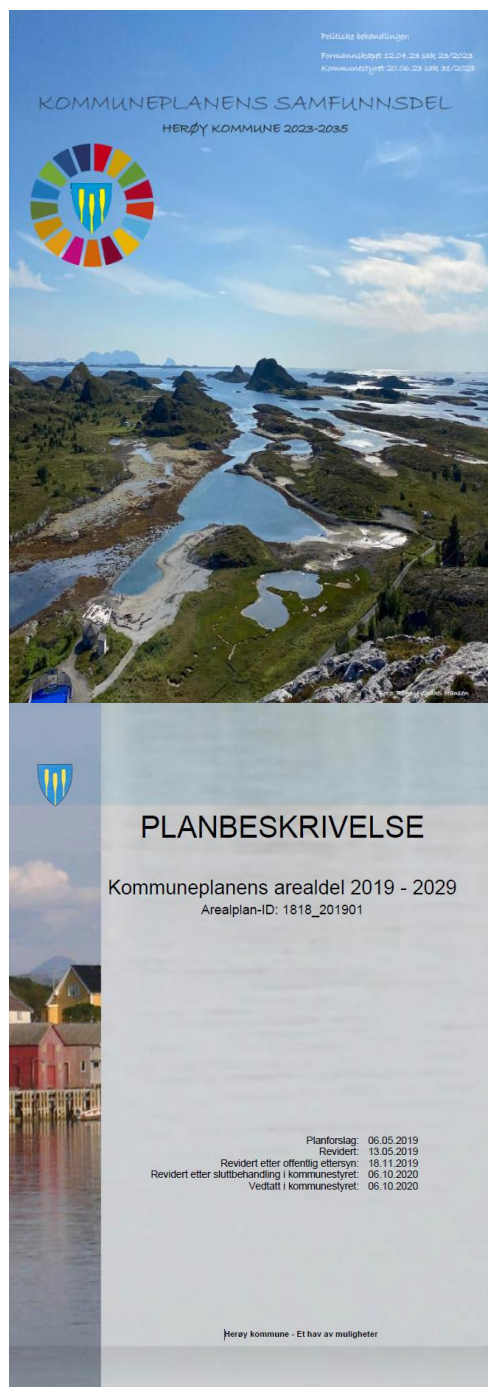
Politiske behandlinger:
Formannskapet 12.04.23 sak 23/2023
Kommunestyret 20.06.23 sak 31/2023

KOMMUNEPLANENS SAMFUNNSDEL
HERØY KOMMUNE 2023-2035

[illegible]

PLANBESKRIVELSE

Kommuneplanens arealdel 2019 - 2029
Arealplan-ID: 1818_201901

Planforslag: 06.05.2019
Revidert: 13.05.2019
Revidert etter offentlig ettersyn: 18.11.2019
Revidert etter sluttbehandling i kommunestyret: 06.10.2020
Vedtatt i kommunestyret: 06.10.2020

Herøy kommune - Et hav av muligheter